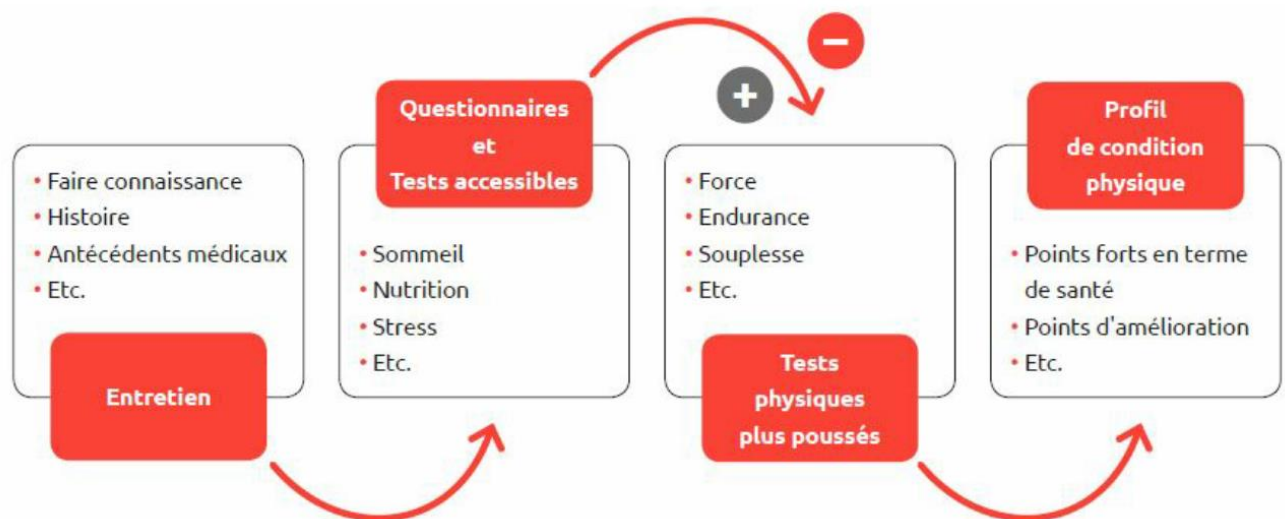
• Faire connaissance
• Histoire
• Antécédents médicaux
• Etc.

Entretien

Questionnaires et Tests accessibles

• Sommeil
• Nutrition
• Stress
• Etc.

+

−

• Force
• Endurance
• Souplesse
• Etc.

Tests physiques plus poussés

Profil de condition physique

• Points forts en terme de santé
• Points d'amélioration
• Etc.